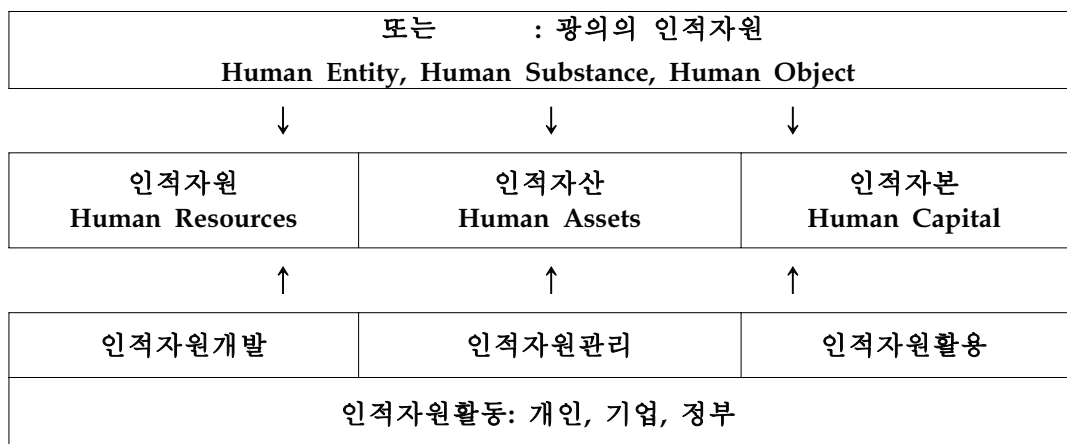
또는 : 광의의 인적자원

Human Entity, Human Substance, Human Object

↓ ↓ ↓

| 인적자원 Human Resources | 인적자산 Human Assets | 인적자본 Human Capital |
|---|---|---|

↑ ↑ ↑

| 인적자원개발 | 인적자원관리 | 인적자원활용 |
|---|---|---|

인적자원활동: 개인, 기업, 정부